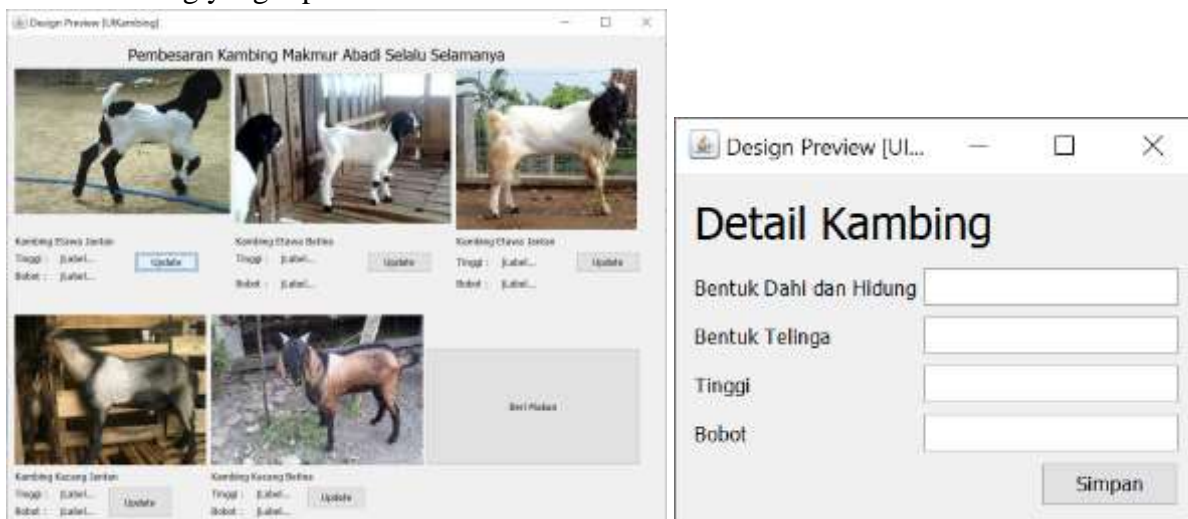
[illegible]ng yang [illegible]

Design Preview [UIKambing]

Pembesaran Kambing Makmur Abadi Selalu Selamanya

Kambing Etawa Jantan
Tinggi : jLabel...
Bobot : jLabel...
Update

Kambing Etawa Betina
Tinggi : jLabel...
Bobot : jLabel...
Update

Kambing Etawa Jantan
Tinggi : jLabel...
Bobot : jLabel...
Update

Kambing Kacang Jantan
Tinggi : jLabel...
Bobot : jLabel...
Update

Kambing Kacang Betina
Tinggi : jLabel...
Bobot : jLabel...
Update

Beri Makan

Design Preview [UI...

Detail Kambing

Bentuk Dahi dan Hidung

Bentuk Telinga

Tinggi

Bobot

Simpan